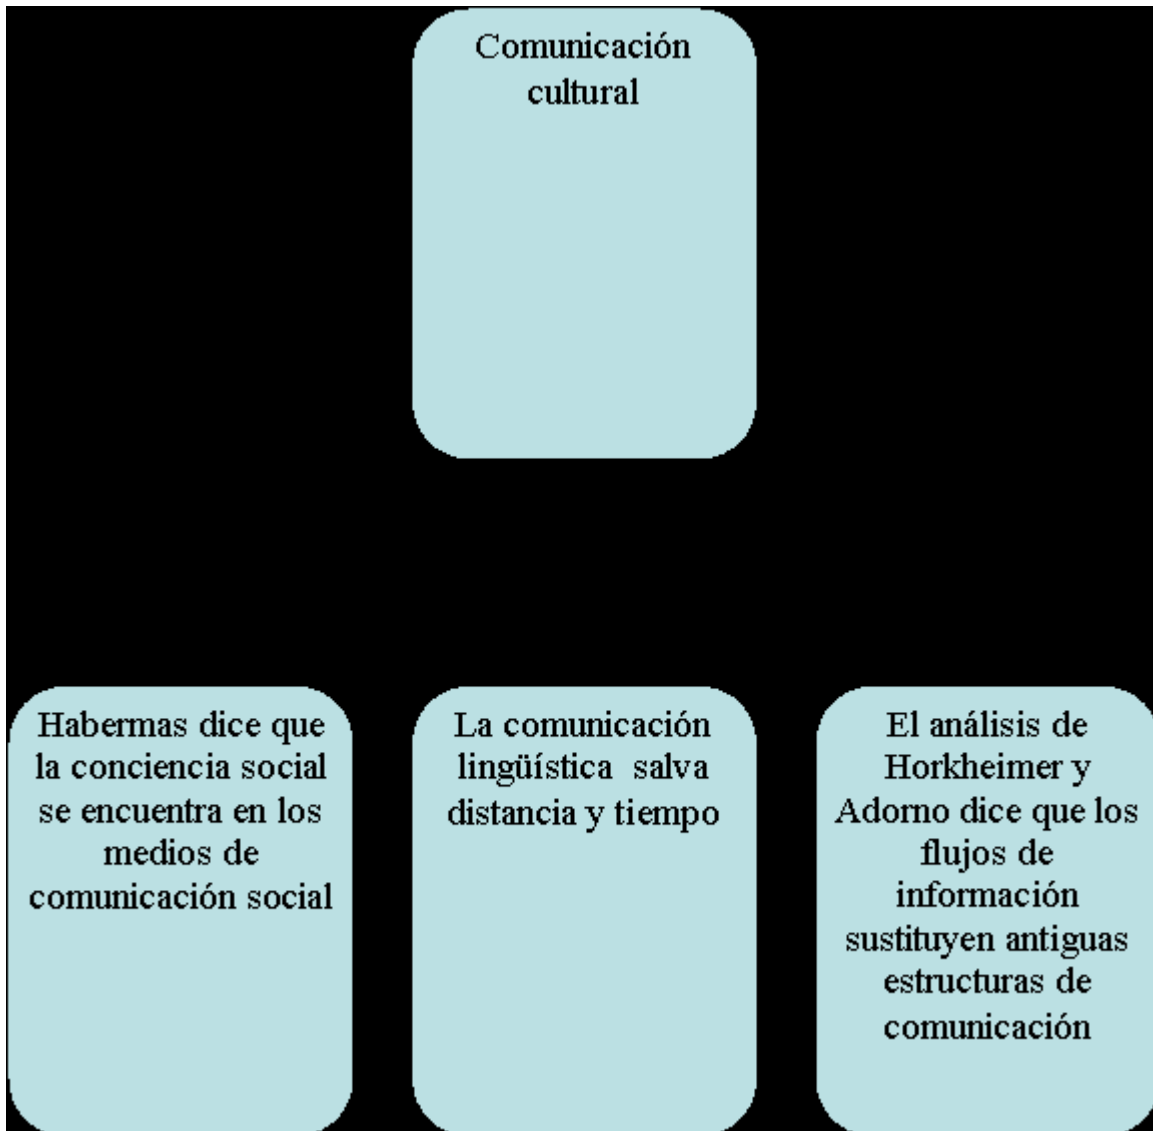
Comunicación cultural

Habermas dice que la conciencia social se encuentra en los medios de comunicación social

La comunicación lingüística salva distancia y tiempo

El análisis de Horkheimer y Adorno dice que los flujos de información sustituyen antiguas estructuras de comunicación